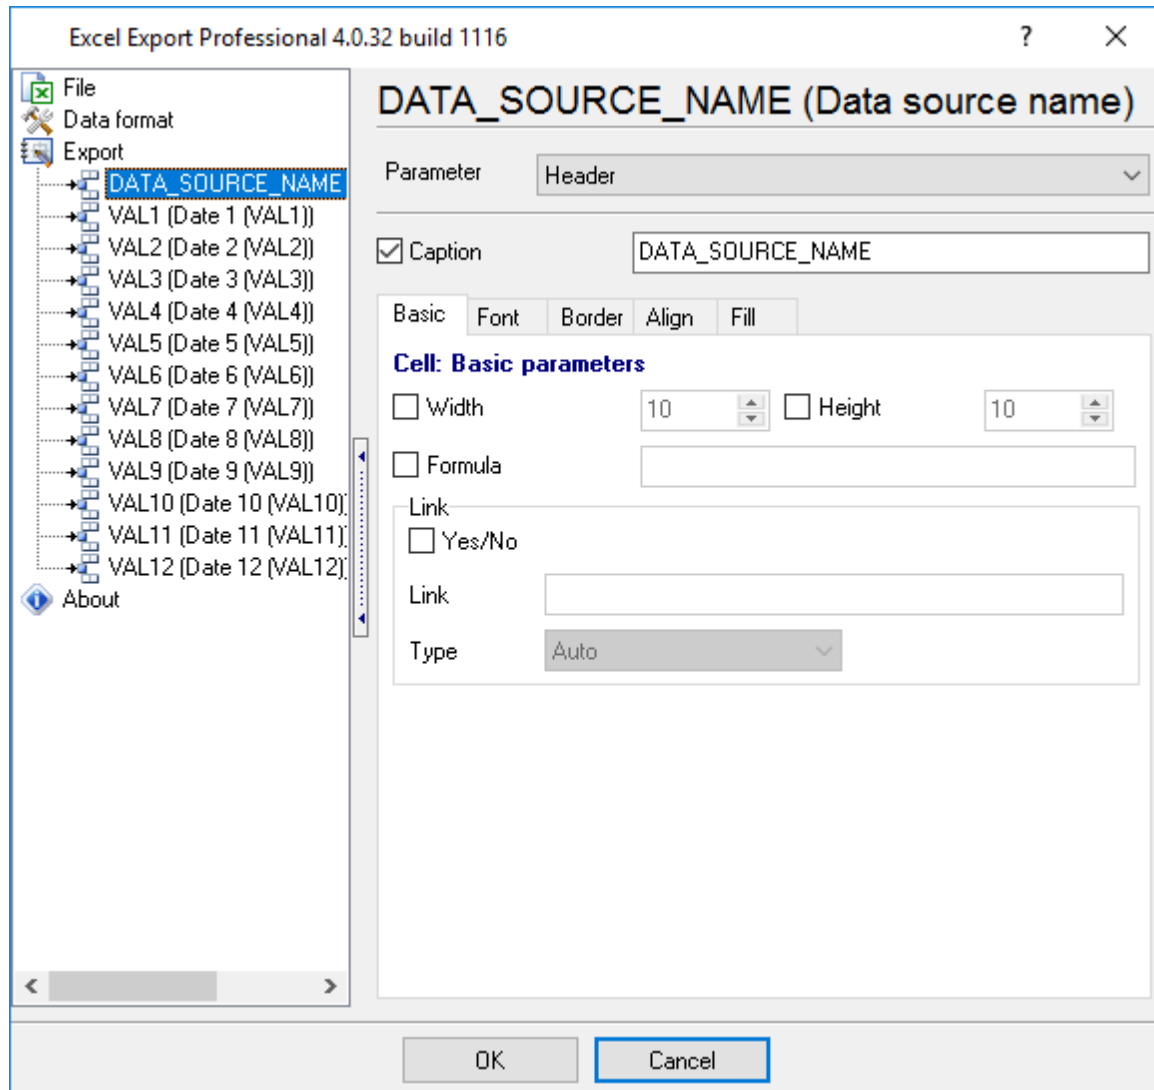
Excel Export Professional 4.0.32 build 1116

?

File
Data format
Export
DATA_SOURCE_NAME
VAL1 (Date 1 (VAL1))
VAL2 (Date 2 (VAL2))
VAL3 (Date 3 (VAL3))
VAL4 (Date 4 (VAL4))
VAL5 (Date 5 (VAL5))
VAL6 (Date 6 (VAL6))
VAL7 (Date 7 (VAL7))
VAL8 (Date 8 (VAL8))
VAL9 (Date 9 (VAL9))
VAL10 (Date 10 (VAL10)
VAL11 (Date 11 (VAL11)
VAL12 (Date 12 (VAL12)
About

DATA_SOURCE_NAME (Data source name)

Parameter Header

Caption DATA_SOURCE_NAME

Basic Font Border Align Fill

Cell: Basic parameters

Width 10 Height 10

Formula

Link
Yes/No

Link

Type Auto

OK Cancel